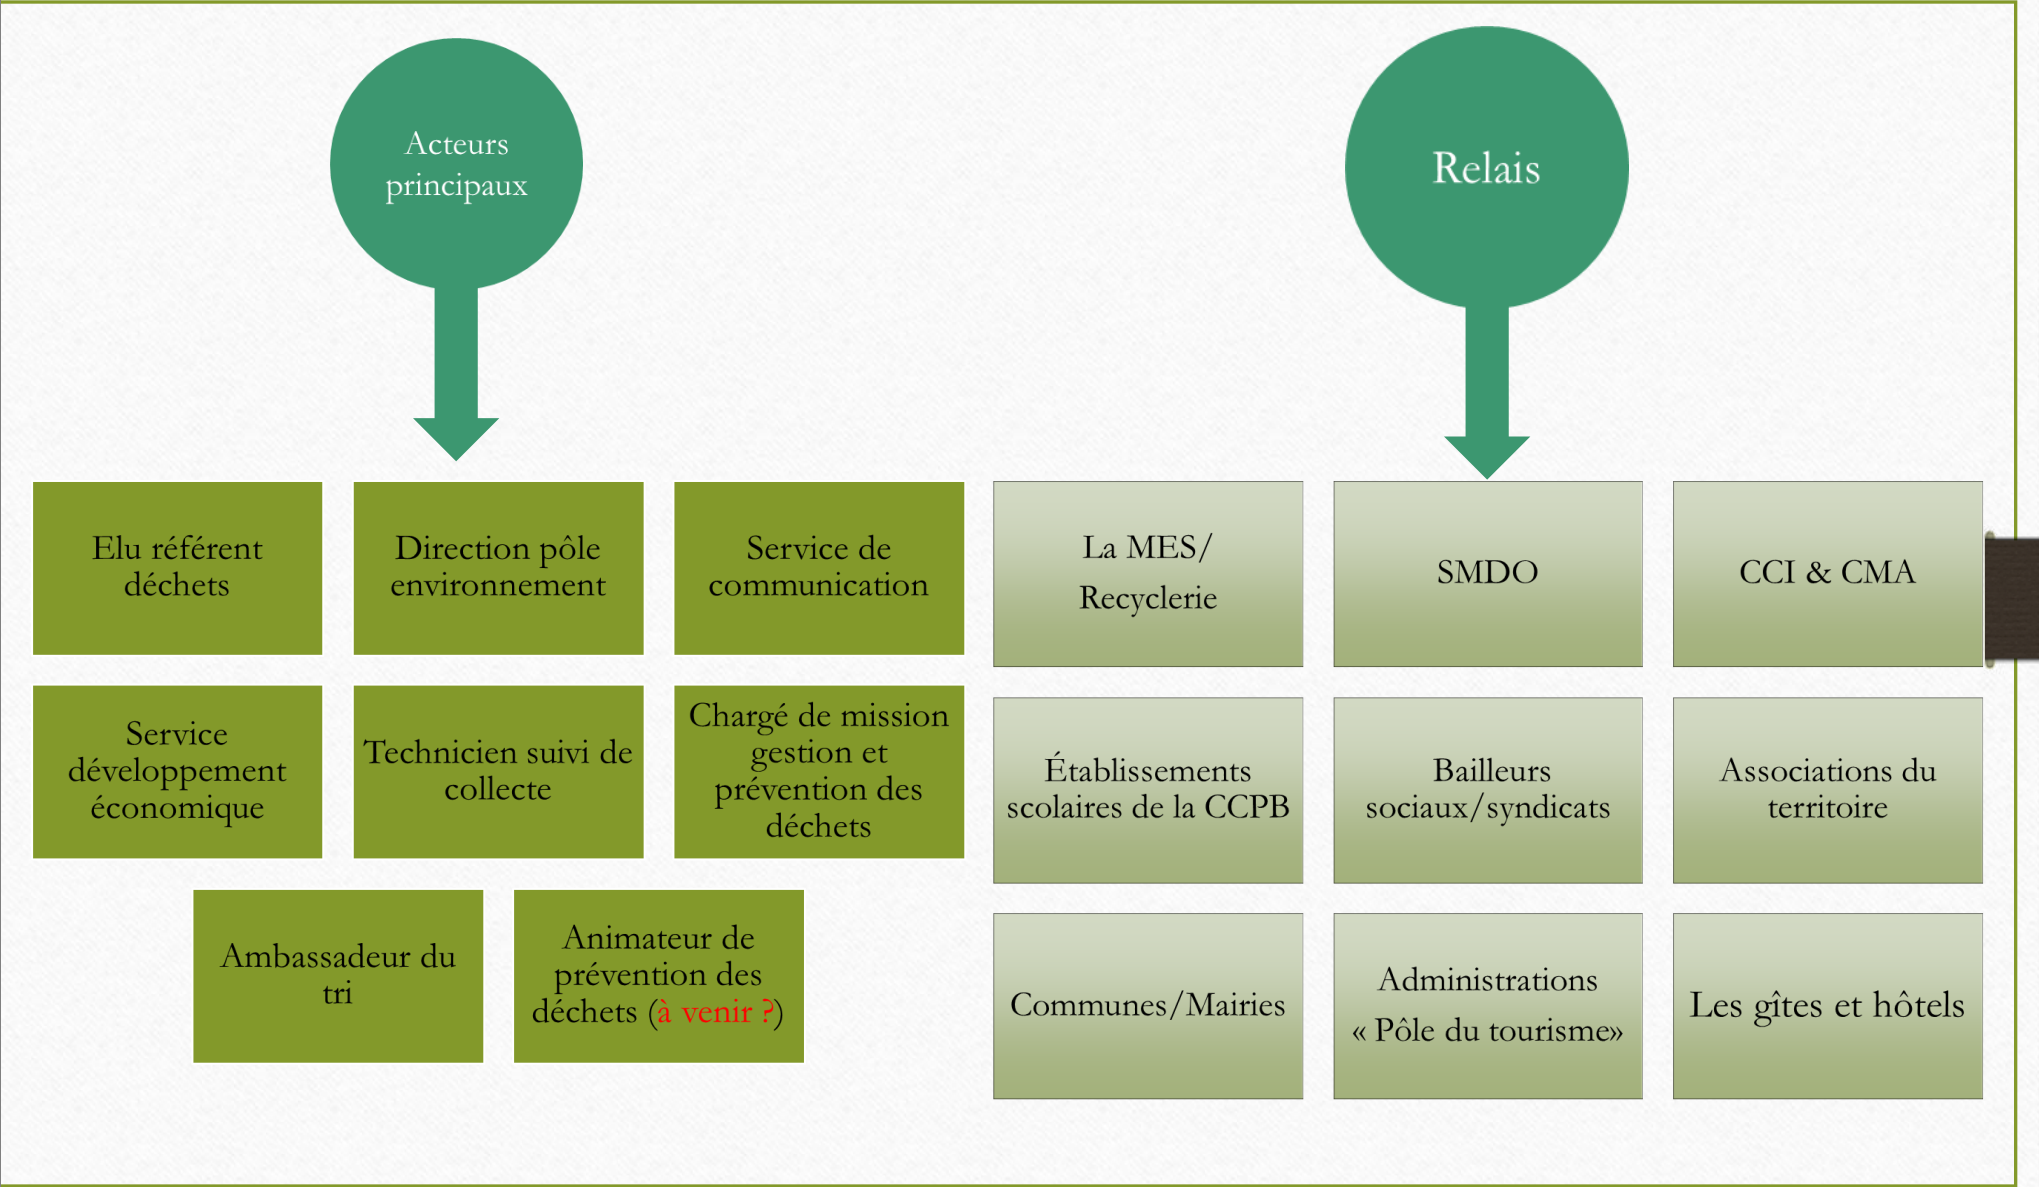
Acteurs principaux

Relais

Elu référent déchets

Direction pôle environnement

Service de communication

Service développement économique

Technicien suivi de collecte

Chargé de mission gestion et prévention des déchets

Ambassadeur du tri

Animateur de prévention des déchets (à venir ?)

La MES/ Recyclerie

SMDO

CCI & CMA

Établissements scolaires de la CCPB

Bailleurs sociaux/syndicats

Associations du territoire

Communes/Mairies

Administrations « Pôle du tourisme»

Les gîtes et hôtels